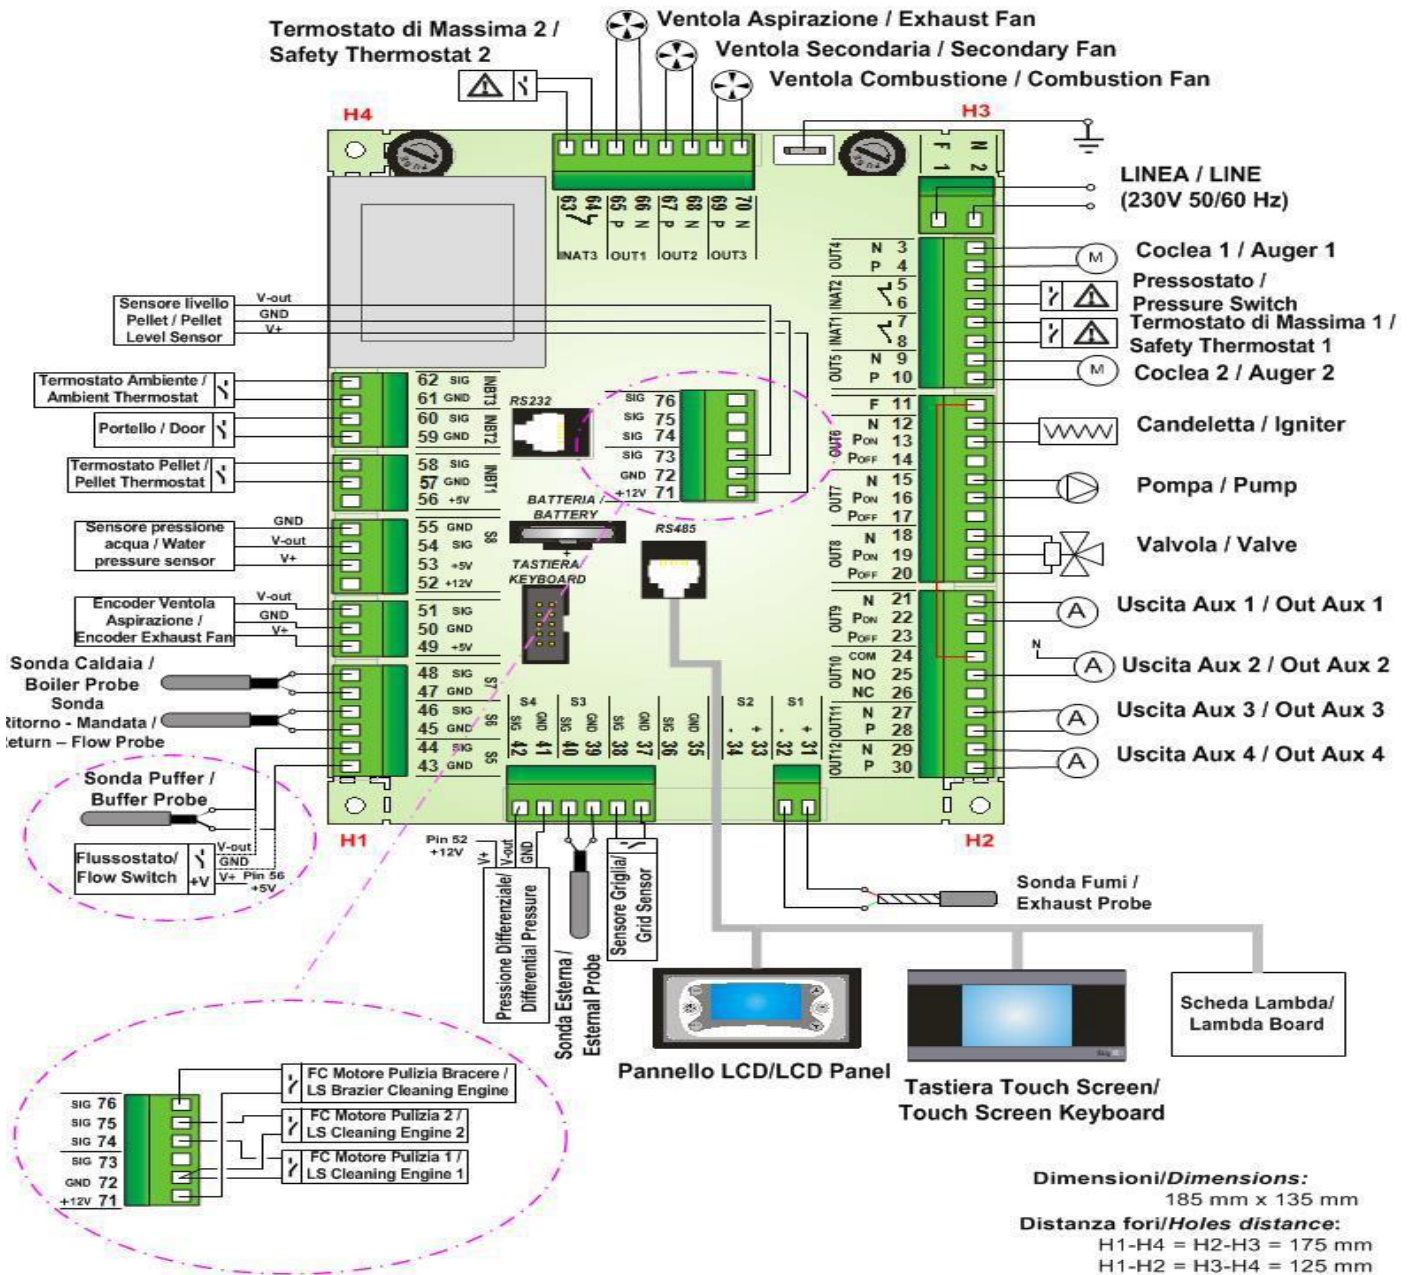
Termostato di Massima 2 / Safety Thermostat 2

Ventola Aspirazione / Exhaust Fan
Ventola Secondaria / Secondary Fan
Ventola Combustione / Combustion Fan

H4
H3

63 64 65 P 66 N 67 P 68 N 69 P 70 N
INAT3 OUT1 OUT2 OUT3

F 1
N 2

LINEA / LINE
(230V 50/60 Hz)

OUT4 N 3 P 4
Coclea 1 / Auger 1
INAT2 5 6
Pressostato / Pressure Switch
INAT1 7 8
Termostato di Massima 1 / Safety Thermostat 1
OUT5 N 9 P 10
Coclea 2 / Auger 2
F 11
OUT6 N 12 PON 13 POFF 14
Candeletta / Igniter
OUT7 N 15 PON 16 POFF 17
Pompa / Pump
OUT8 N 18 PON 19 POFF 20
Valvola / Valve
OUT9 N 21 PON 22 POFF 23
Uscita Aux 1 / Out Aux 1
OUT10 COM 24 NO 25 NC 26
N
Uscita Aux 2 / Out Aux 2
OUT11 N 27 P 28
Uscita Aux 3 / Out Aux 3
OUT12 N 29 P 30
Uscita Aux 4 / Out Aux 4

Sensore livello Pellet / Pellet Level Sensor
V-out
GND
V+

Termostato Ambiente / Ambient Thermostat
62 SIG
61 GND
INBT3
Portello / Door
60 SIG
59 GND
INBT2
Termostato Pellet / Pellet Thermostat
58 SIG
57 GND
56 +5V
INBT1
Sensore pressione acqua / Water pressure sensor
GND
V-out
V+
55 GND
54 SIG
53 +5V
52 +12V
S8
Encoder Ventola Aspirazione / Encoder Exhaust Fan
V-out
GND
V+
51 SIG
50 GND
49 +5V
Sonda Caldaia / Boiler Probe
48 SIG
47 GND
S7
Sonda Ritorno - Mandata / Return – Flow Probe
46 SIG
45 GND
S6
44 SIG
43 GND
S5

RS232
SIG 76
SIG 75
SIG 74
SIG 73
GND 72
+12V 71
BATTERIA / BATTERY
TASTIERA KEYBOARD
RS485

S4 SIG 42 GND 41
S3 SIG 40 GND 39 SIG 38 GND 37 SIG 36 GND 35
S2 - 34 + 33
S1 - 32 + 31

Sonda Puffer / Buffer Probe
Flussostato/ Flow Switch
V-out
GND
+V V+ Pin 56 +5V

H1
H2

Pin 52 +12V
V+
V-out
GND
Pressione Differenziale/ Differential Pressure
Sonda Esterna / External Probe
Sensore Griglia/ Grid Sensor

Sonda Fumi / Exhaust Probe

Pannello LCD/LCD Panel
Tastiera Touch Screen/ Touch Screen Keyboard
Scheda Lambda/ Lambda Board

SIG 76
SIG 75
SIG 74
SIG 73
GND 72
+12V 71
FC Motore Pulizia Bracere / LS Brazier Cleaning Engine
FC Motore Pulizia 2 / LS Cleaning Engine 2
FC Motore Pulizia 1 / LS Cleaning Engine 1

Dimensioni/Dimensions:
185 mm x 135 mm
Distanza fori/Holes distance:
H1-H4 = H2-H3 = 175 mm
H1-H2 = H3-H4 = 125 mm